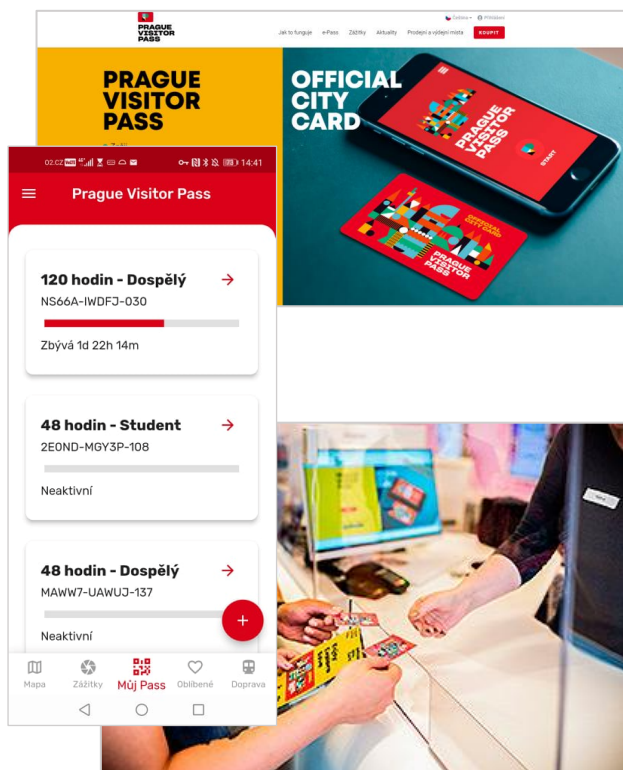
PRAGUE VISITOR PASS

Jak to funguje e-Pass Zážitky Aktuality Prodejní a výdejní místa KOUPIT

Čeština Přihlásit

PRAGUE VISITOR PASS

OFFICIAL CITY CARD

PRAGUE VISITOR PASS

START

OFFICIAL CITY CARD

PRAGUE VISITOR PASS

O2.CZ 14:41

Prague Visitor Pass

120 hodin - Dospělý
NS66A-IWDFJ-030
Zbývá 1d 22h 14m

48 hodin - Student
2E0ND-MGY3P-108
Neaktivní

48 hodin - Dospělý
MAWW7-UAWUJ-137
Neaktivní

Mapa Zážitky Můj Pass Oblíbené Doprava